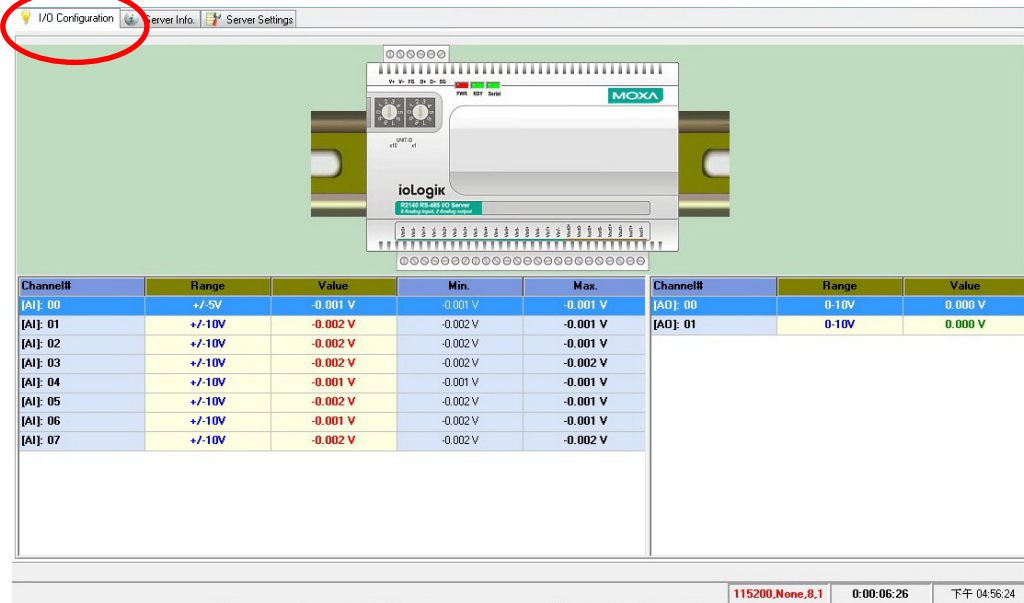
I/O Configuration | Server Info. | Server Settings

MOXA
PWR RDY Serial
V+ V- FG D+ D- SG
UNIT ID
x10 x1
ioLogik
R2140 RS-485 I/O Server
8 Analog input, 2 Analog output

| Channel# | Range | Value | Min. | Max. |
|---|---|---|---|---|
| [AI]: 00 | +/-5V | -0.001 V | -0.001 V | -0.001 V |
| [AI]: 01 | +/-10V | -0.002 V | -0.002 V | -0.001 V |
| [AI]: 02 | +/-10V | -0.002 V | -0.002 V | -0.001 V |
| [AI]: 03 | +/-10V | -0.002 V | -0.002 V | -0.002 V |
| [AI]: 04 | +/-10V | -0.001 V | -0.001 V | -0.001 V |
| [AI]: 05 | +/-10V | -0.002 V | -0.002 V | -0.001 V |
| [AI]: 06 | +/-10V | -0.001 V | -0.002 V | -0.001 V |
| [AI]: 07 | +/-10V | -0.002 V | -0.002 V | -0.002 V |

| Channel# | Range | Value |
|---|---|---|
| [AO]: 00 | 0-10V | 0.000 V |
| [AO]: 01 | 0-10V | 0.000 V |

115200,None,8,1 | 0:00:06:26 | 下午 04:56:24